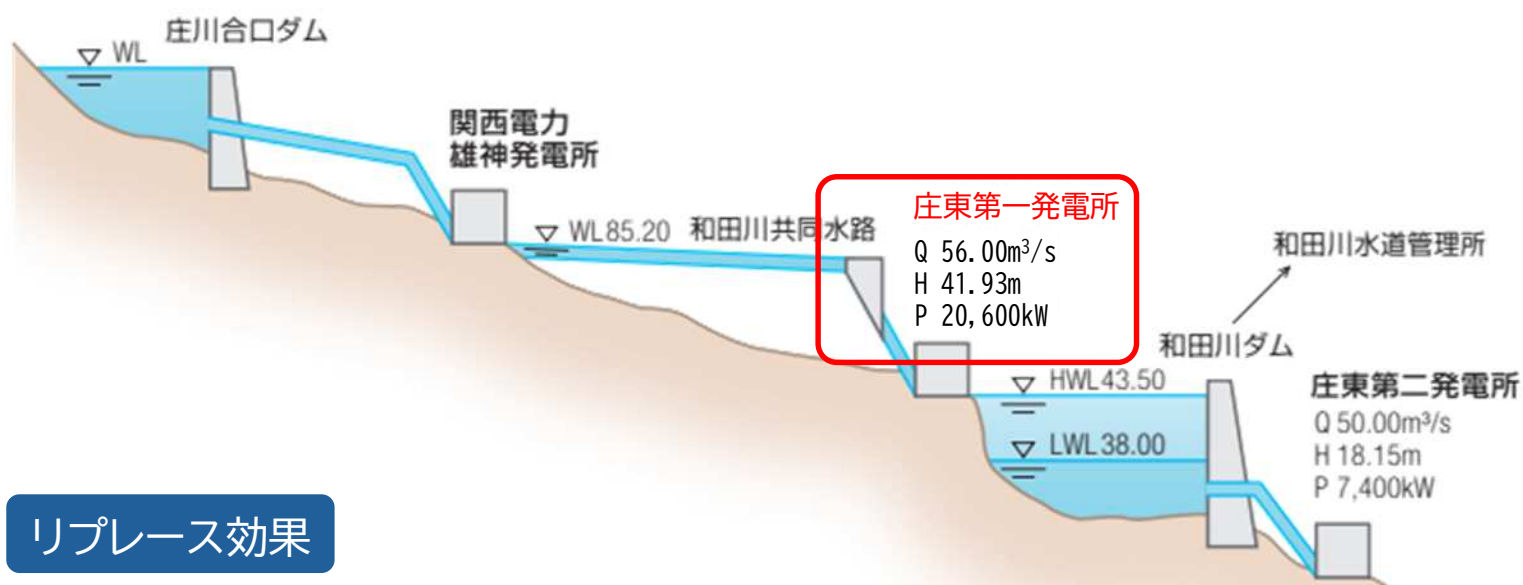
WL

庄川合口ダム

関西電力
雄神発電所

WL85.20

和田川共同水路

庄東第一発電所
Q 56.00$m^3$/s
H 41.93m
P 20,600kW

和田川水道管理所

和田川ダム

HWL43.50

LWL38.00

庄東第二発電所
Q 50.00$m^3$/s
H 18.15m
P 7,400kW

リプレース効果